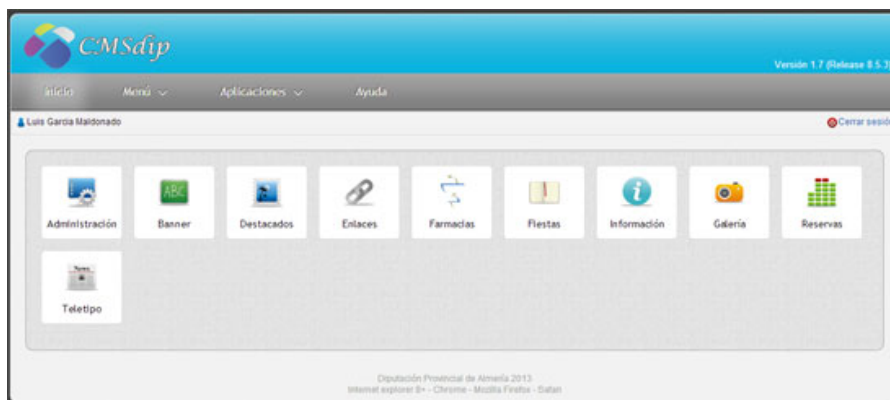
CMSdip

Versión 1.7 (Release 8.5.3

Inicio Menú Aplicaciones Ayuda

Luis García Maldonado

Cerrar sesió

ABC

Administración

Banner

Destacados

Enlaces

Farmacias

Fiestas

Información

Galería

Reservas

Teletipo

Diputación Provincial de Almería 2013
Internet explorer 8+ - Chrome - Mozilla Firefox - Safari